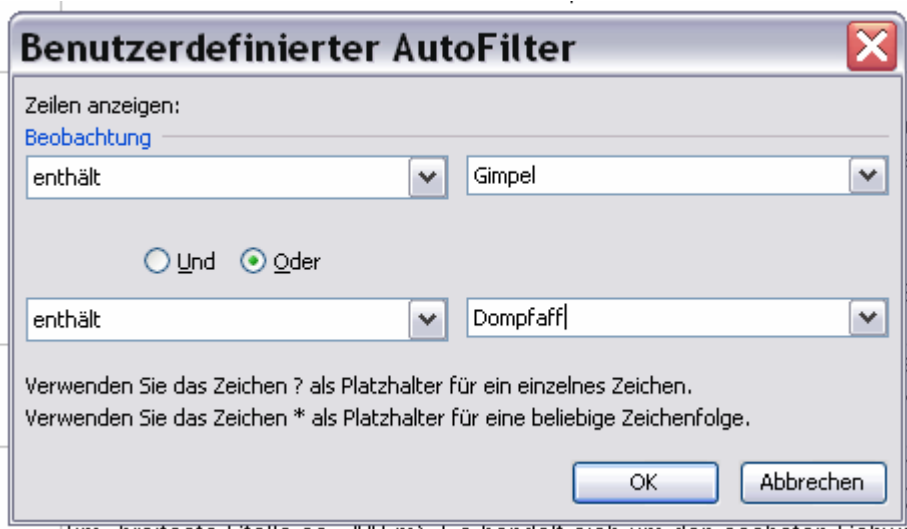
Benutzerdefinierter AutoFilter

Zeilen anzeigen:

Beobachtung

enthält

Gimpel

Und

Oder

enthält

Dompfaff

Verwenden Sie das Zeichen ? als Platzhalter für ein einzelnes Zeichen.
Verwenden Sie das Zeichen * als Platzhalter für eine beliebige Zeichenfolge.

OK

Abbrechen

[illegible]